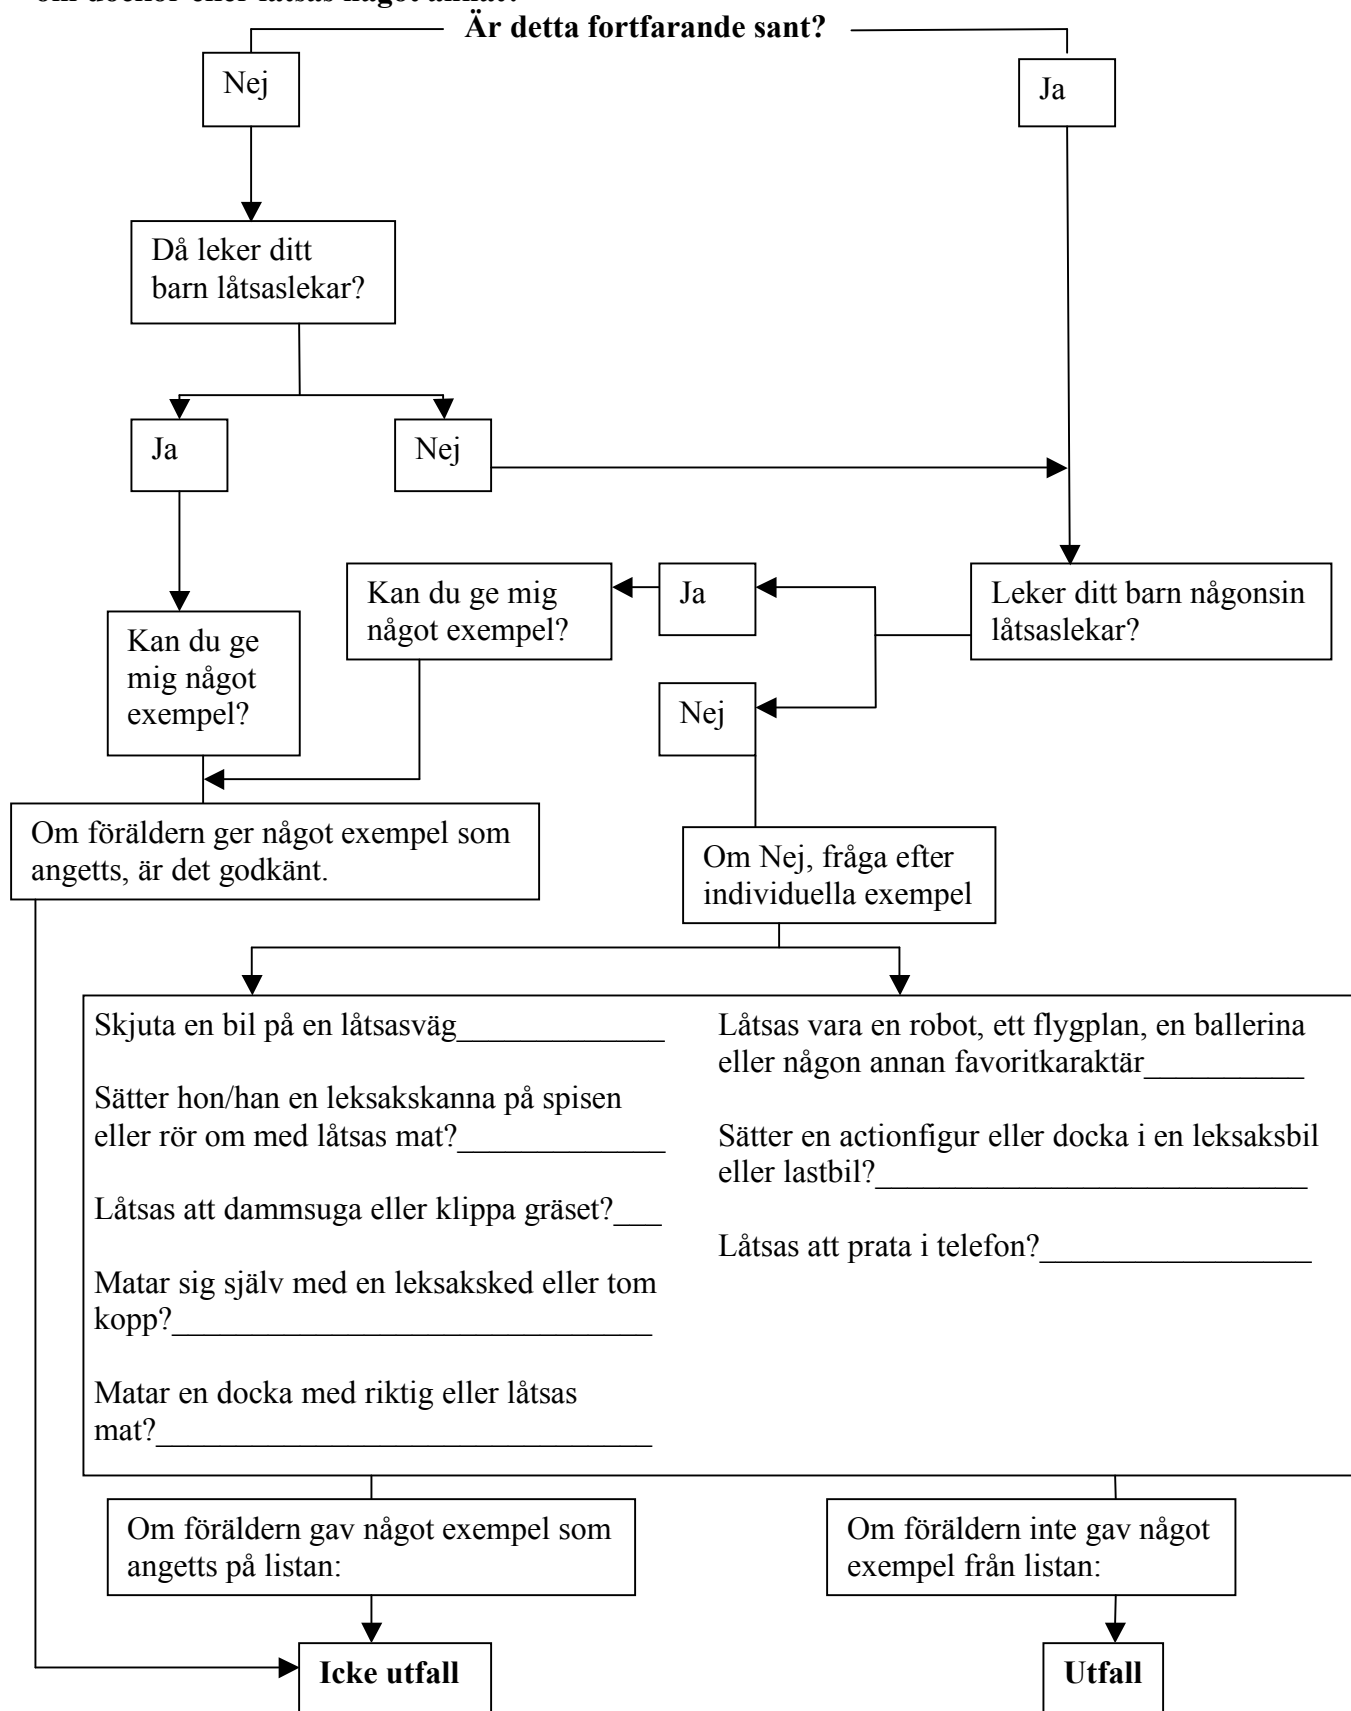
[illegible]

**Är detta fortfarande sant?**

Nej

Ja

Då leker ditt barn låtsaslekar?

Ja

Nej

Kan du ge mig något exempel?

Ja

Leker ditt barn någonsin låtsaslekar?

Kan du ge mig något exempel?

Nej

Om föräldern ger något exempel som angetts, är det godkänt.

Om Nej, fråga efter individuella exempel

Skjuta en bil på en låtsasväg______________

Sätter hon/han en leksakskanna på spisen eller rör om med låtsas mat?_____________

Låtsas att dammsuga eller klippa gräset?___

Matar sig själv med en leksaksked eller tom kopp?________________________________

Matar en docka med riktig eller låtsas mat?__________________________________

Låtsas vara en robot, ett flygplan, en ballerina eller någon annan favoritkaraktär__________

Sätter en actionfigur eller docka i en leksaksbil eller lastbil?____________________________

Låtsas att prata i telefon?_________________

Om föräldern gav något exempel som angetts på listan:

Om föräldern inte gav något exempel från listan:

**Icke utfall**

**Utfall**